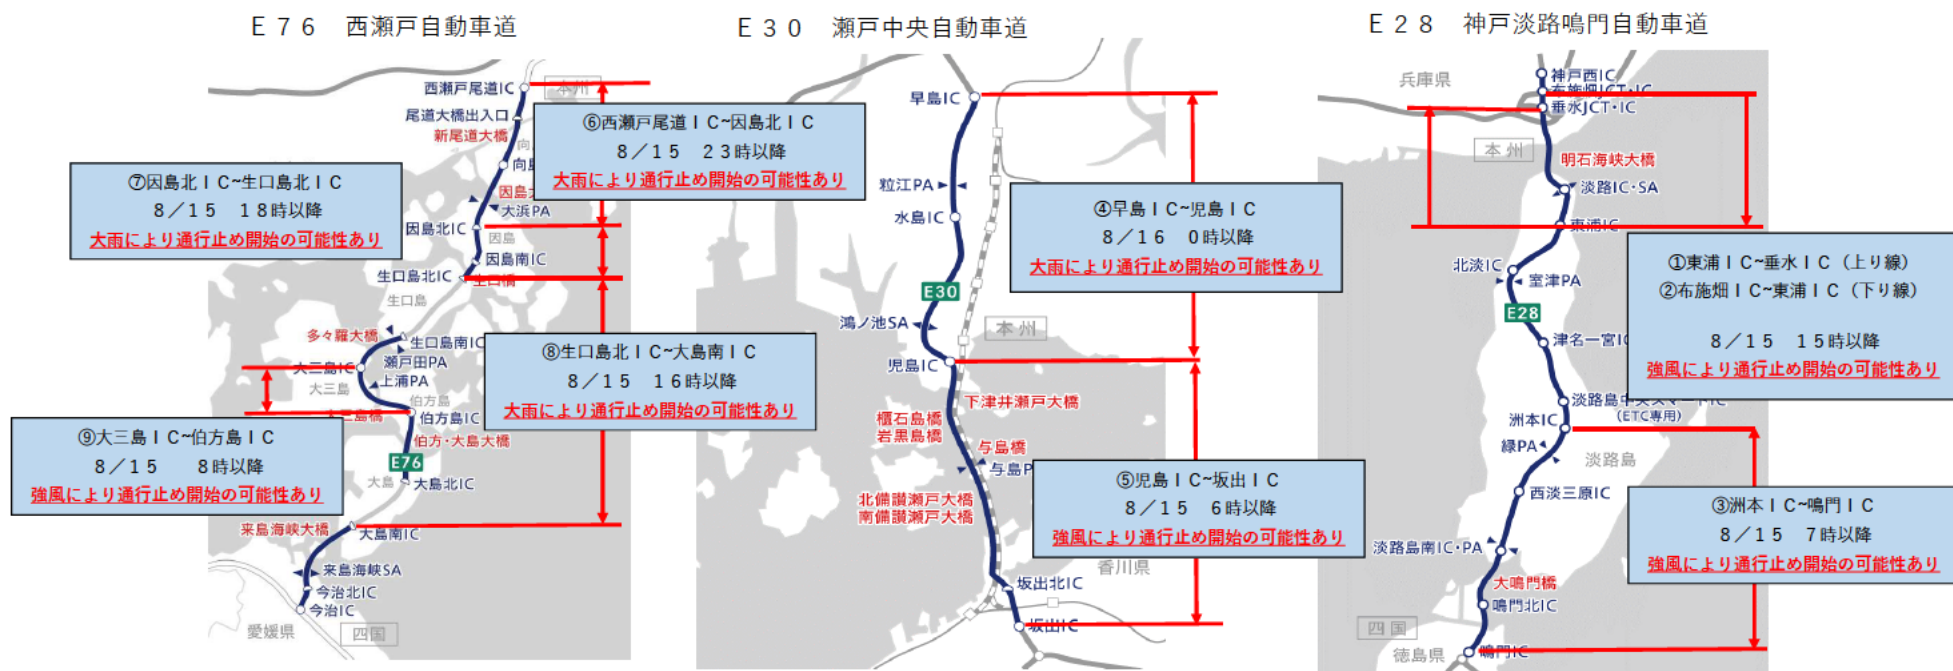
Ｅ７６　西瀬戸自動車道

西瀬戸尾道IC
本州
尾道大橋出入口
新尾道大橋
向
向島
因島
大浜PA
因島北IC
因島
因島南IC
生口島北IC
生口橋
生口島
多々羅大橋
生口島南IC
瀬戸田PA
大三島IC
上浦PA
大三島
大三島橋
伯方島
伯方島IC
伯方・大島大橋
E76
大島
大島北IC
来島海峡大橋
大島南IC
来島海峡SA
今治北IC
今治IC
愛媛県
四国

⑥西瀬戸尾道ＩＣ~因島北ＩＣ
８／１５　２３時以降
大雨により通行止め開始の可能性あり

⑦因島北ＩＣ~生口島北ＩＣ
８／１５　１８時以降
大雨により通行止め開始の可能性あり

⑧生口島北ＩＣ~大島南ＩＣ
８／１５　１６時以降
大雨により通行止め開始の可能性あり

⑨大三島ＩＣ~伯方島ＩＣ
８／１５　８時以降
強風により通行止め開始の可能性あり

Ｅ３０　瀬戸中央自動車道

早島IC
粒江PA
水島IC
E30
鴻ノ池SA
本州
児島IC
下津井瀬戸大橋
櫃石島橋
岩黒島橋
与島橋
与島P
北備讃瀬戸大橋
南備讃瀬戸大橋
香川県
坂出北IC
坂出IC

④早島ＩＣ~児島ＩＣ
８／１６　０時以降
大雨により通行止め開始の可能性あり

⑤児島ＩＣ~坂出ＩＣ
８／１５　６時以降
強風により通行止め開始の可能性あり

Ｅ２８　神戸淡路鳴門自動車道

兵庫県
神戸西IC
布施畑JCT・IC
垂水JCT・IC
本州
明石海峡大橋
淡路IC・SA
東浦IC
北淡IC
室津PA
E28
津名一宮IC
淡路島中央スマートIC
(ETC専用)
洲本IC
緑PA
淡路島
西淡三原IC
淡路島南IC・PA
大鳴門橋
鳴門北IC
四国
徳島県
鳴門IC

①東浦ＩＣ~垂水ＩＣ（上り線）
②布施畑ＩＣ~東浦ＩＣ（下り線）
８／１５　１５時以降
強風により通行止め開始の可能性あり

③洲本ＩＣ~鳴門ＩＣ
８／１５　７時以降
強風により通行止め開始の可能性あり